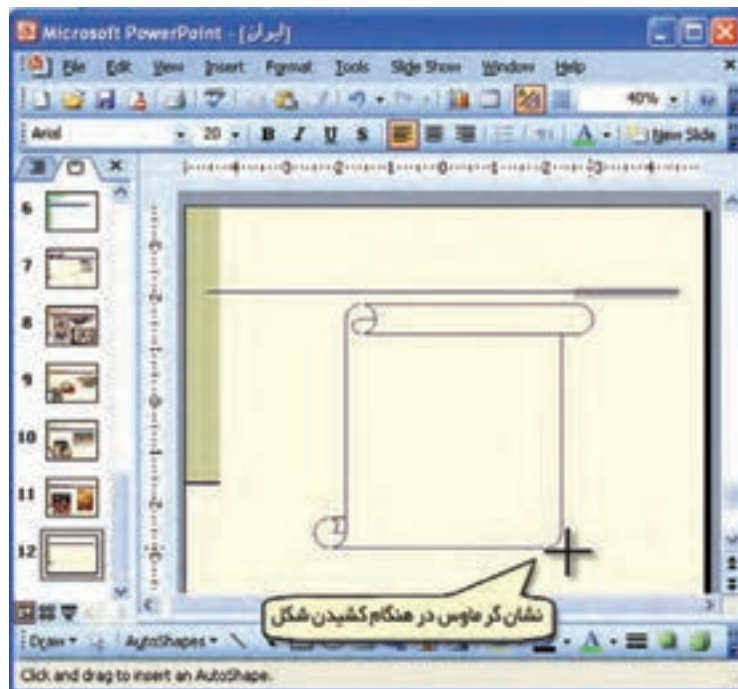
Microsoft PowerPoint - [ایران]

File Edit View Insert Format Tools Slide Show Window Help

40%

Arial 20 B I U S A New Slide

6
7
8
9
10
11
12

نشان‌گر ماوس در هنگام کشیدن شکل

Draw AutoShapes

Click and drag to insert an AutoShape.